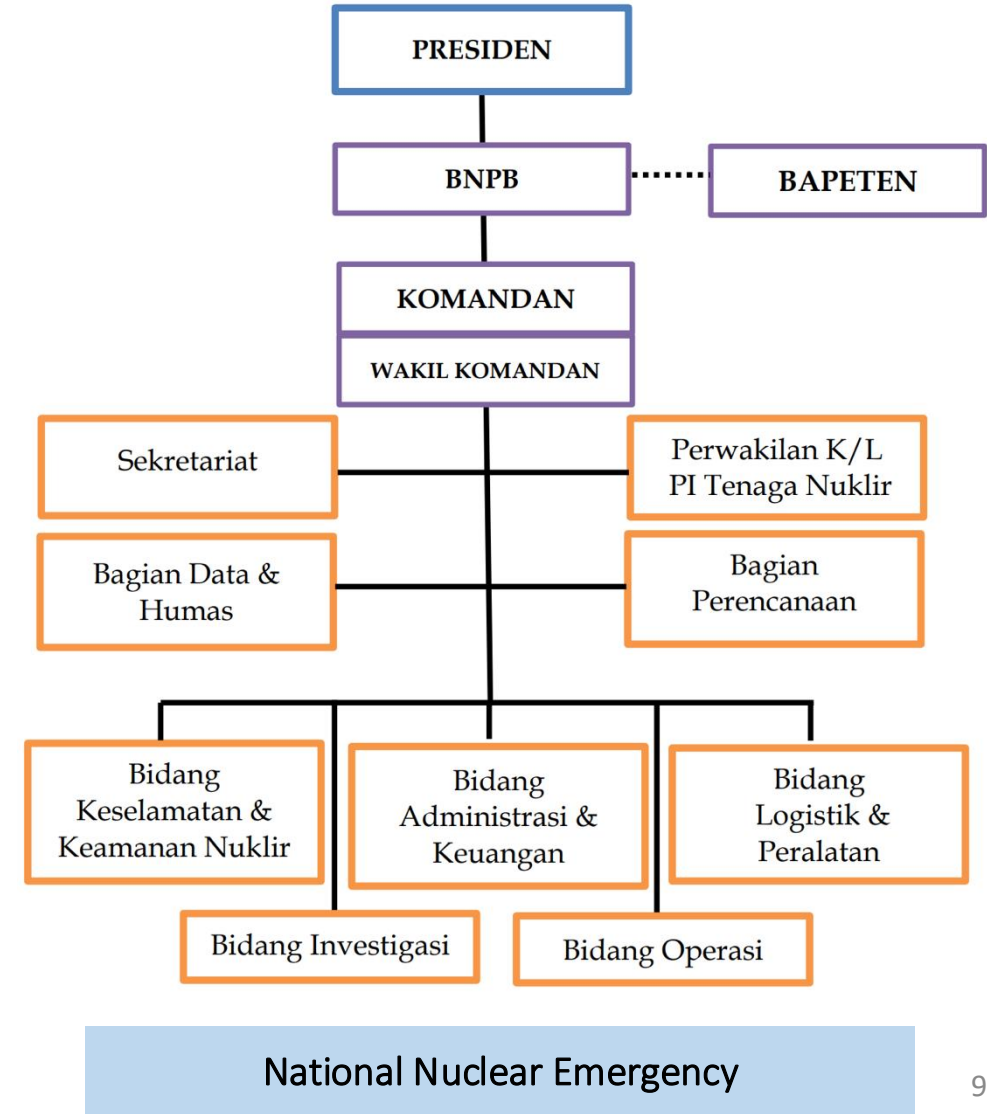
PRESIDEN

BNPB

BAPETEN

KOMANDAN

WAKIL KOMANDAN

Sekretariat

Perwakilan K/L PI Tenaga Nuklir

Bagian Data & Humas

Bagian Perencanaan

Bidang Keselamatan & Keamanan Nuklir

Bidang Administrasi & Keuangan

Bidang Logistik & Peralatan

Bidang Investigasi

Bidang Operasi

National Nuclear Emergency

9